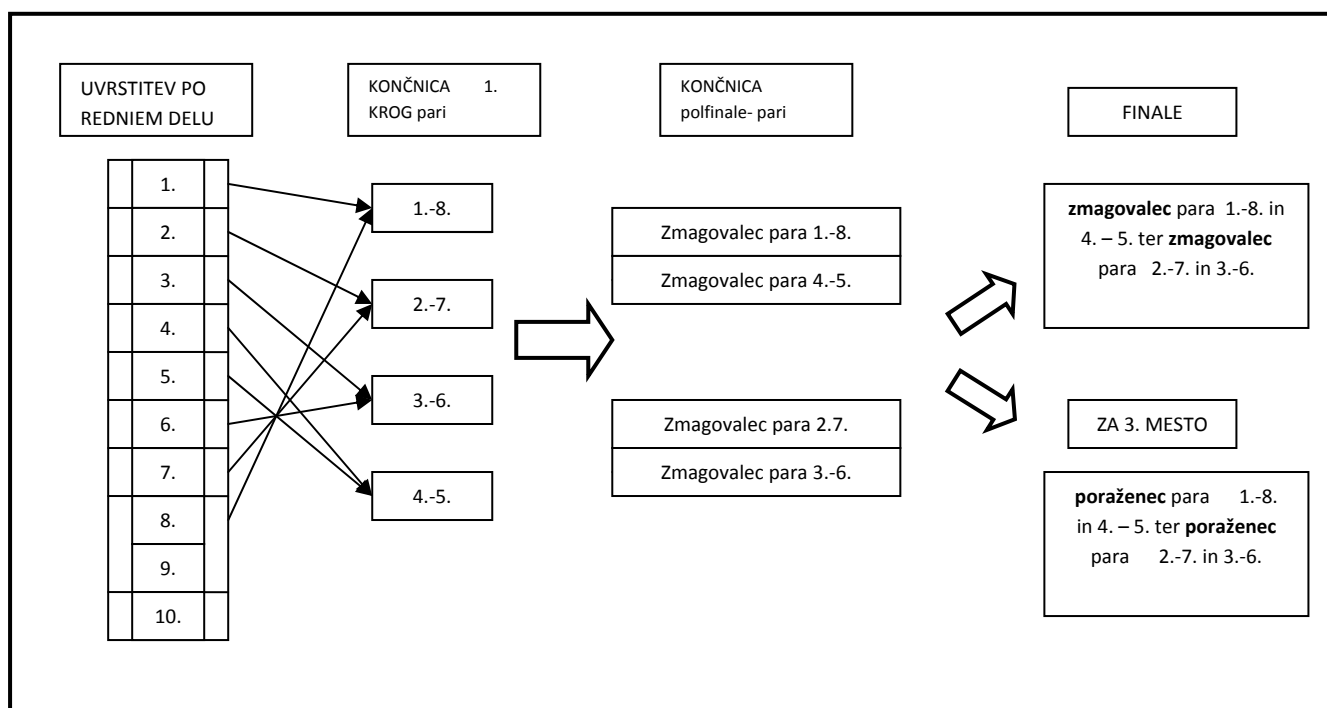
UVRSTITEV PO REDNIEM DELU

KONČNICA 1. KROG pari

KONČNICA polfinale- pari

FINALE

1.
2.
3.
4.
5.
6.
7.
8.
9.
10.

1.-8.

2.-7.

3.-6.

4.-5.

Zmagovalec para 1.-8.

Zmagovalec para 4.-5.

Zmagovalec para 2.7.

Zmagovalec para 3.-6.

**zmagovalec** para 1.-8. in 4. – 5. ter **zmagovalec** para 2.-7. in 3.-6.

ZA 3. MESTO

**poraženec** para 1.-8. in 4. – 5. ter **poraženec** para 2.-7. in 3.-6.